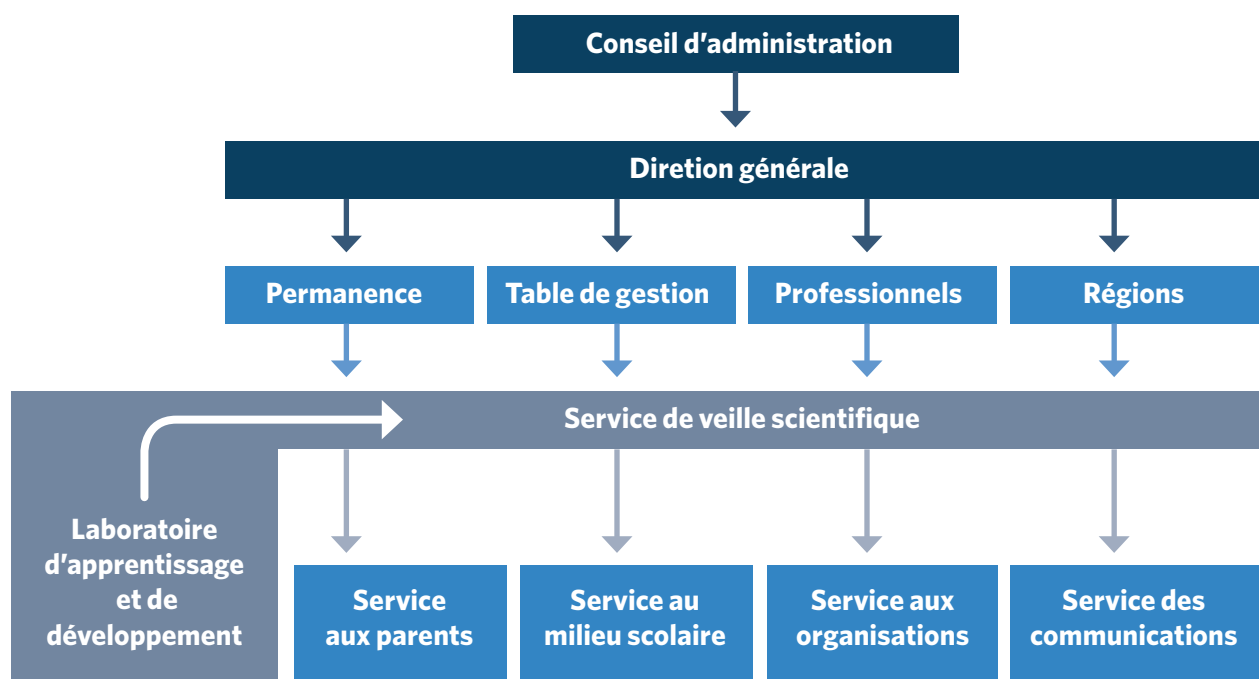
Conseil d'administration

Diretion générale

Permanence

Table de gestion

Professionnels

Régions

Service de veille scientifique

Laboratoire d'apprentissage et de développement

Service aux parents

Service au milieu scolaire

Service aux organisations

Service des communications